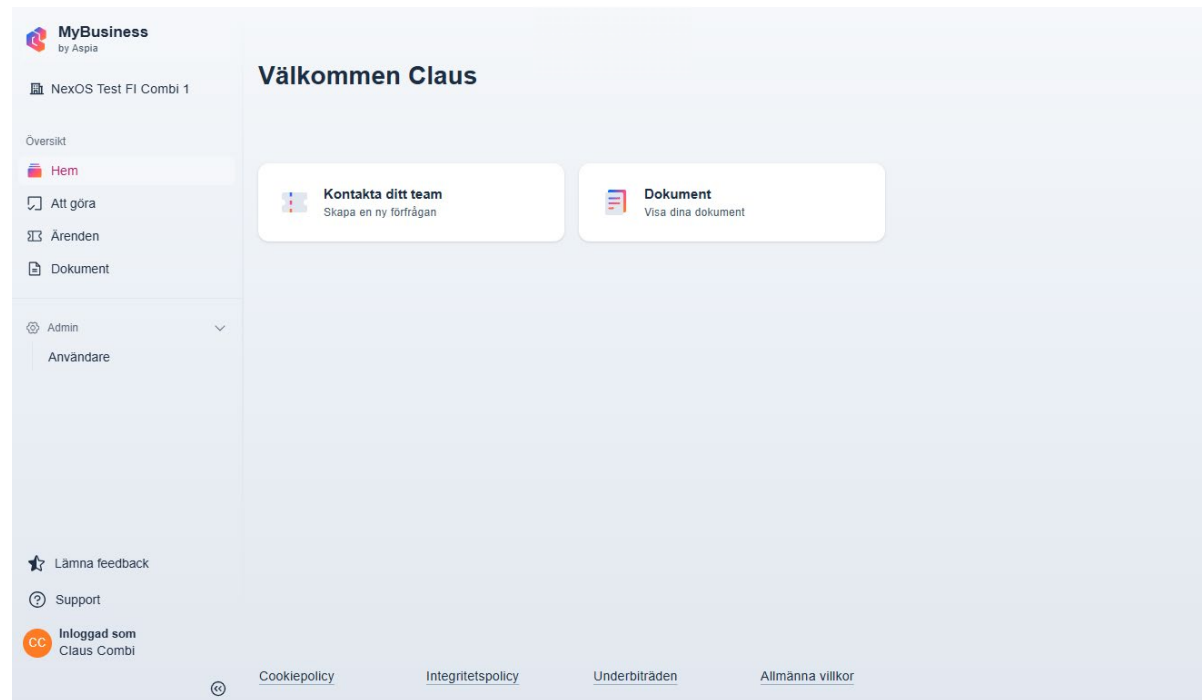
MyBusiness
by Aspia

NexOS Test FI Combi 1

Översikt

Hem

Att göra

Ärenden

Dokument

Admin

Användare

Lämna feedback

Support

CC Inloggad som
Claus Combi

Välkommen Claus

Kontakta ditt team
Skapa en ny förfrågan

Dokument
Visa dina dokument

Cookiepolicy Integritetspolicy Underbiträden Allmänna villkor